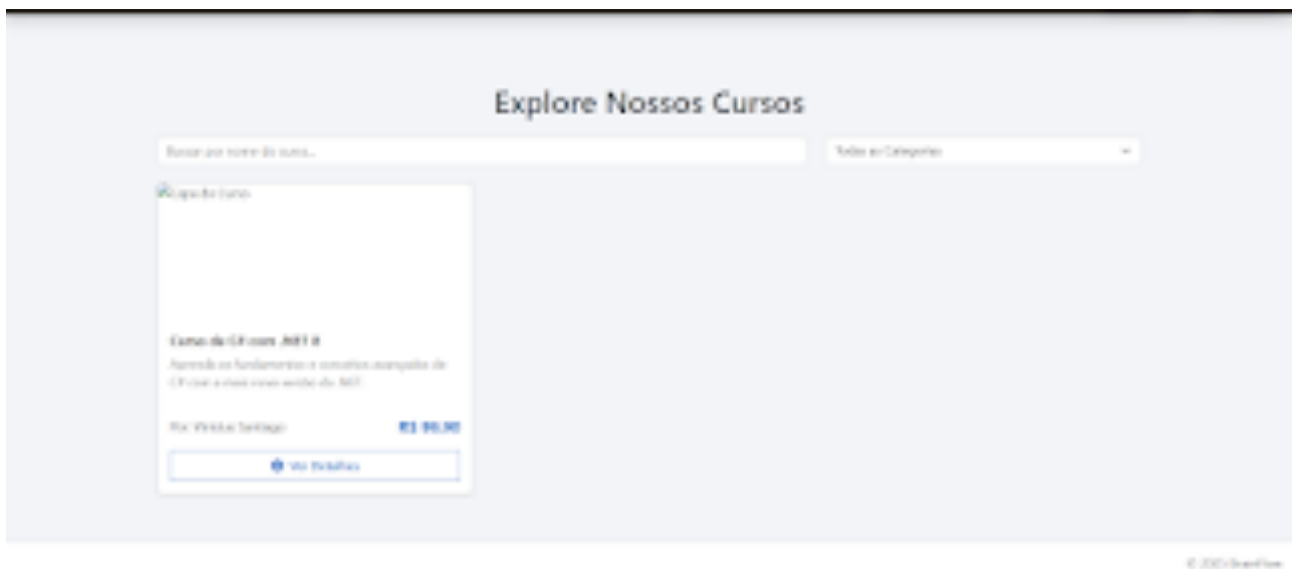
Explore Nossos Cursos

Buscar por nome do curso...

Todas as Categorias

Capa do Curso

Curso de C# com .NET 8

Aprenda os fundamentos e conceitos avançados de C# com a mais nova versão do .NET.

Por Vinicius Santiago

R$ 99,90

Ver Detalhes

© 2025 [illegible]